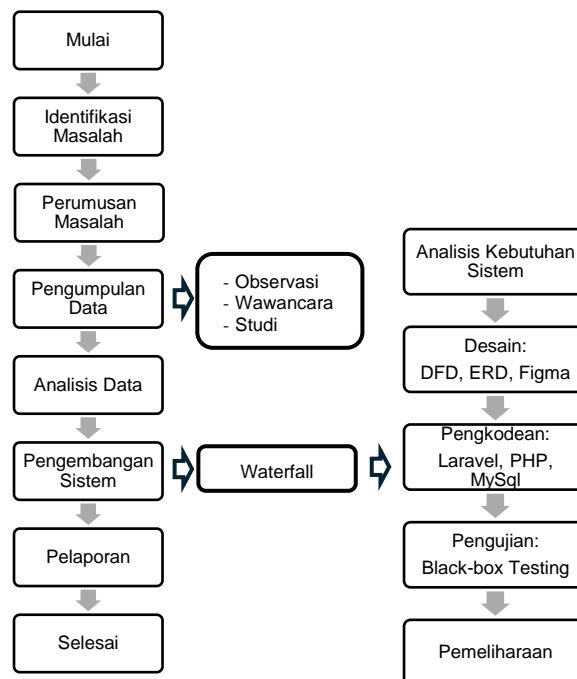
Mulai

Identifikasi Masalah

Perumusan Masalah

Pengumpulan Data

- Observasi
- Wawancara
- Studi

Analisis Data

Pengembangan Sistem

Waterfall

Pelaporan

Selesai

Analisis Kebutuhan Sistem

Desain:
DFD, ERD, Figma

Pengkodean:
Laravel, PHP, MySql

Pengujian:
Black-box Testing

Pemeliharaan